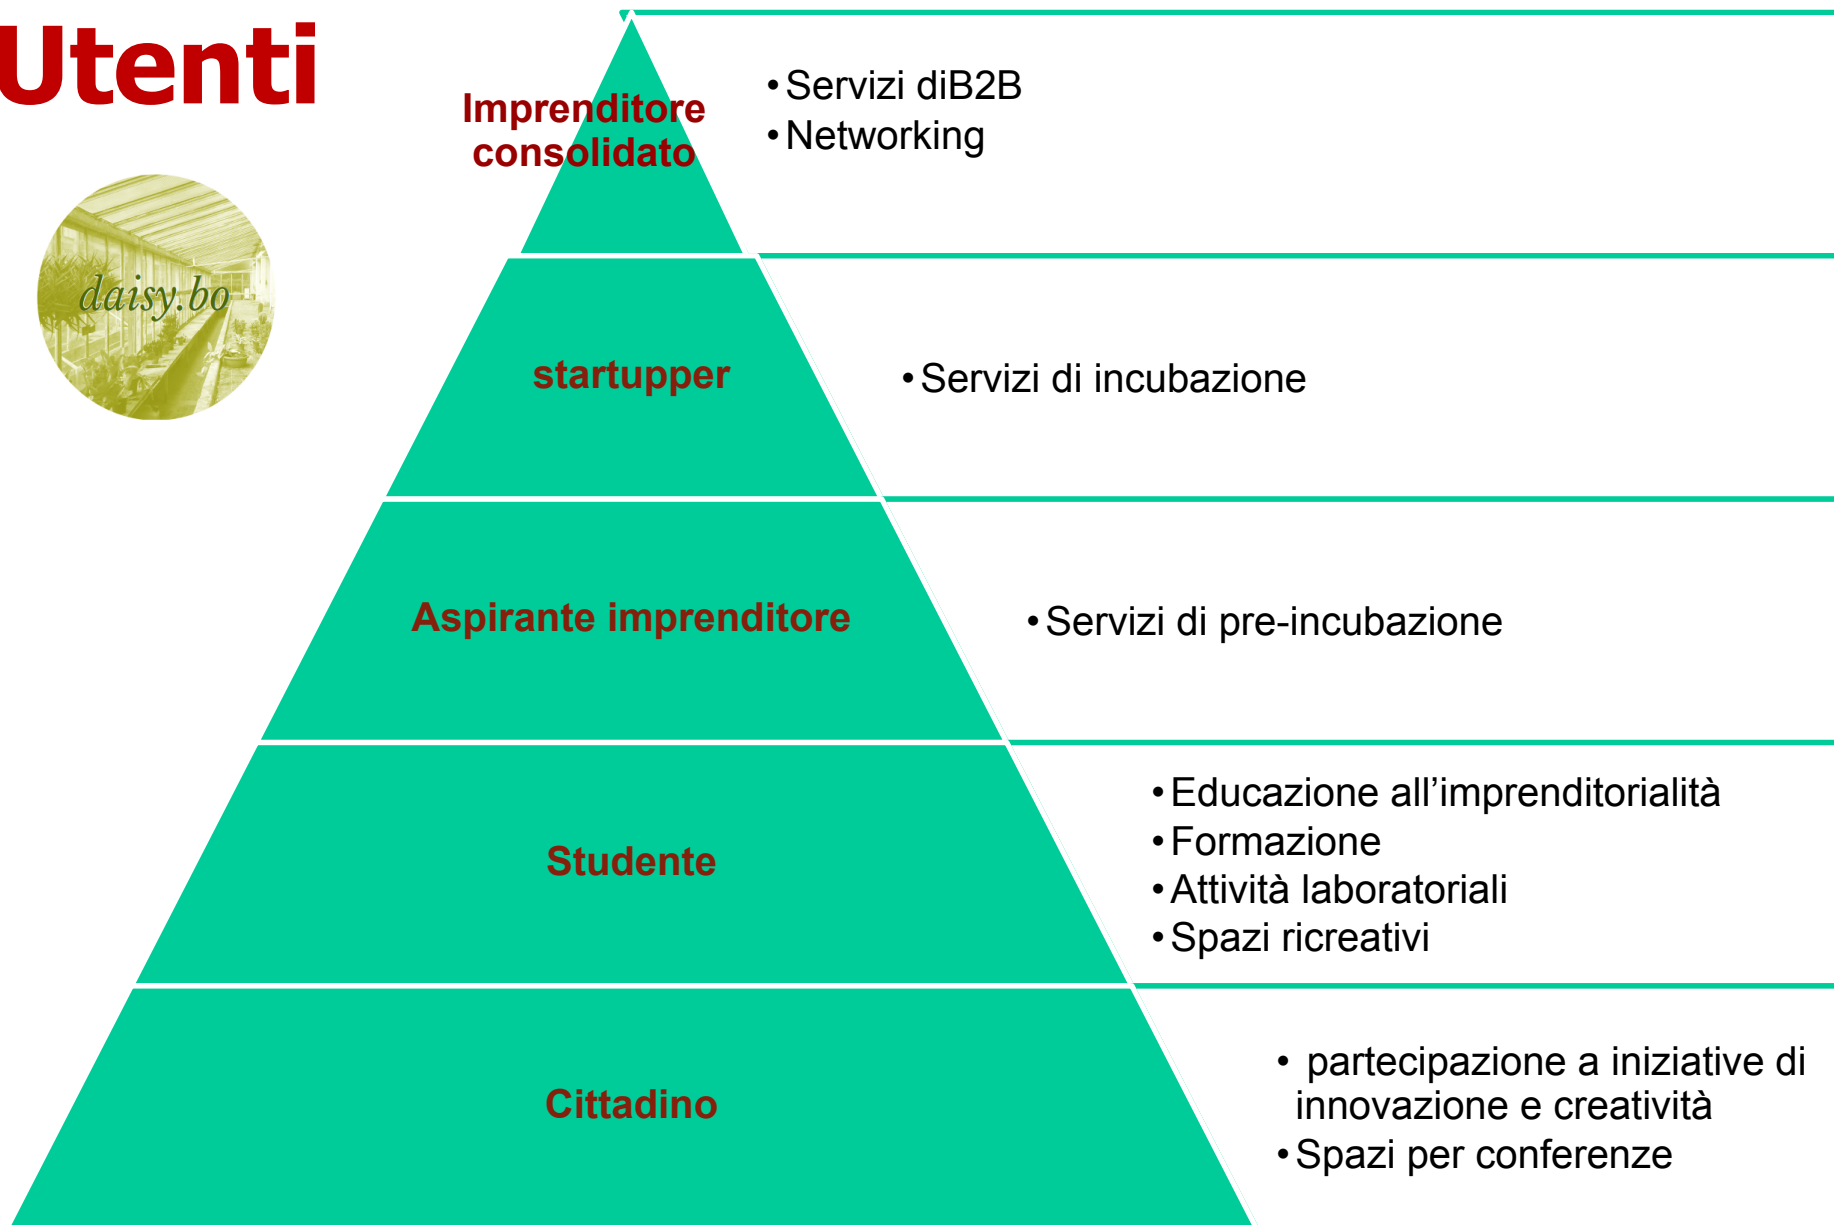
Utenti

daisy.bo

Imprenditore consolidato

• Servizi diB2B
• Networking

startupper

• Servizi di incubazione

Aspirante imprenditore

• Servizi di pre-incubazione

Studente

• Educazione all’imprenditorialità
• Formazione
• Attività laboratoriali
• Spazi ricreativi

Cittadino

• partecipazione a iniziative di innovazione e creatività
• Spazi per conferenze